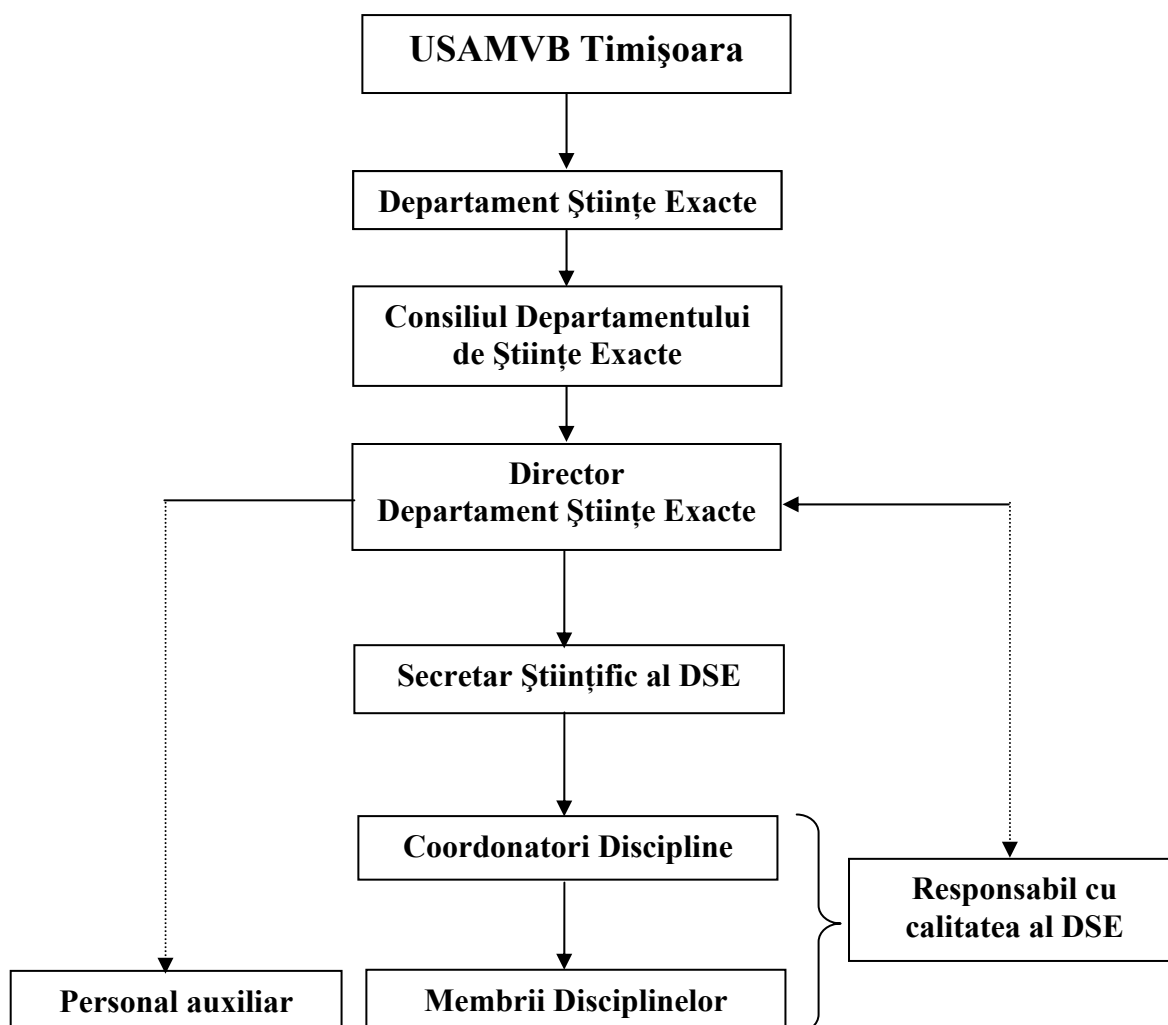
USAMVB Timişoara

Departament Ştiinţe Exacte

Consiliul Departamentului de Ştiinţe Exacte

Director
Departament Ştiinţe Exacte

Secretar Ştiinţific al DSE

Coordonatori Discipline

Responsabil cu calitatea al DSE

Personal auxiliar

Membrii Disciplinelor